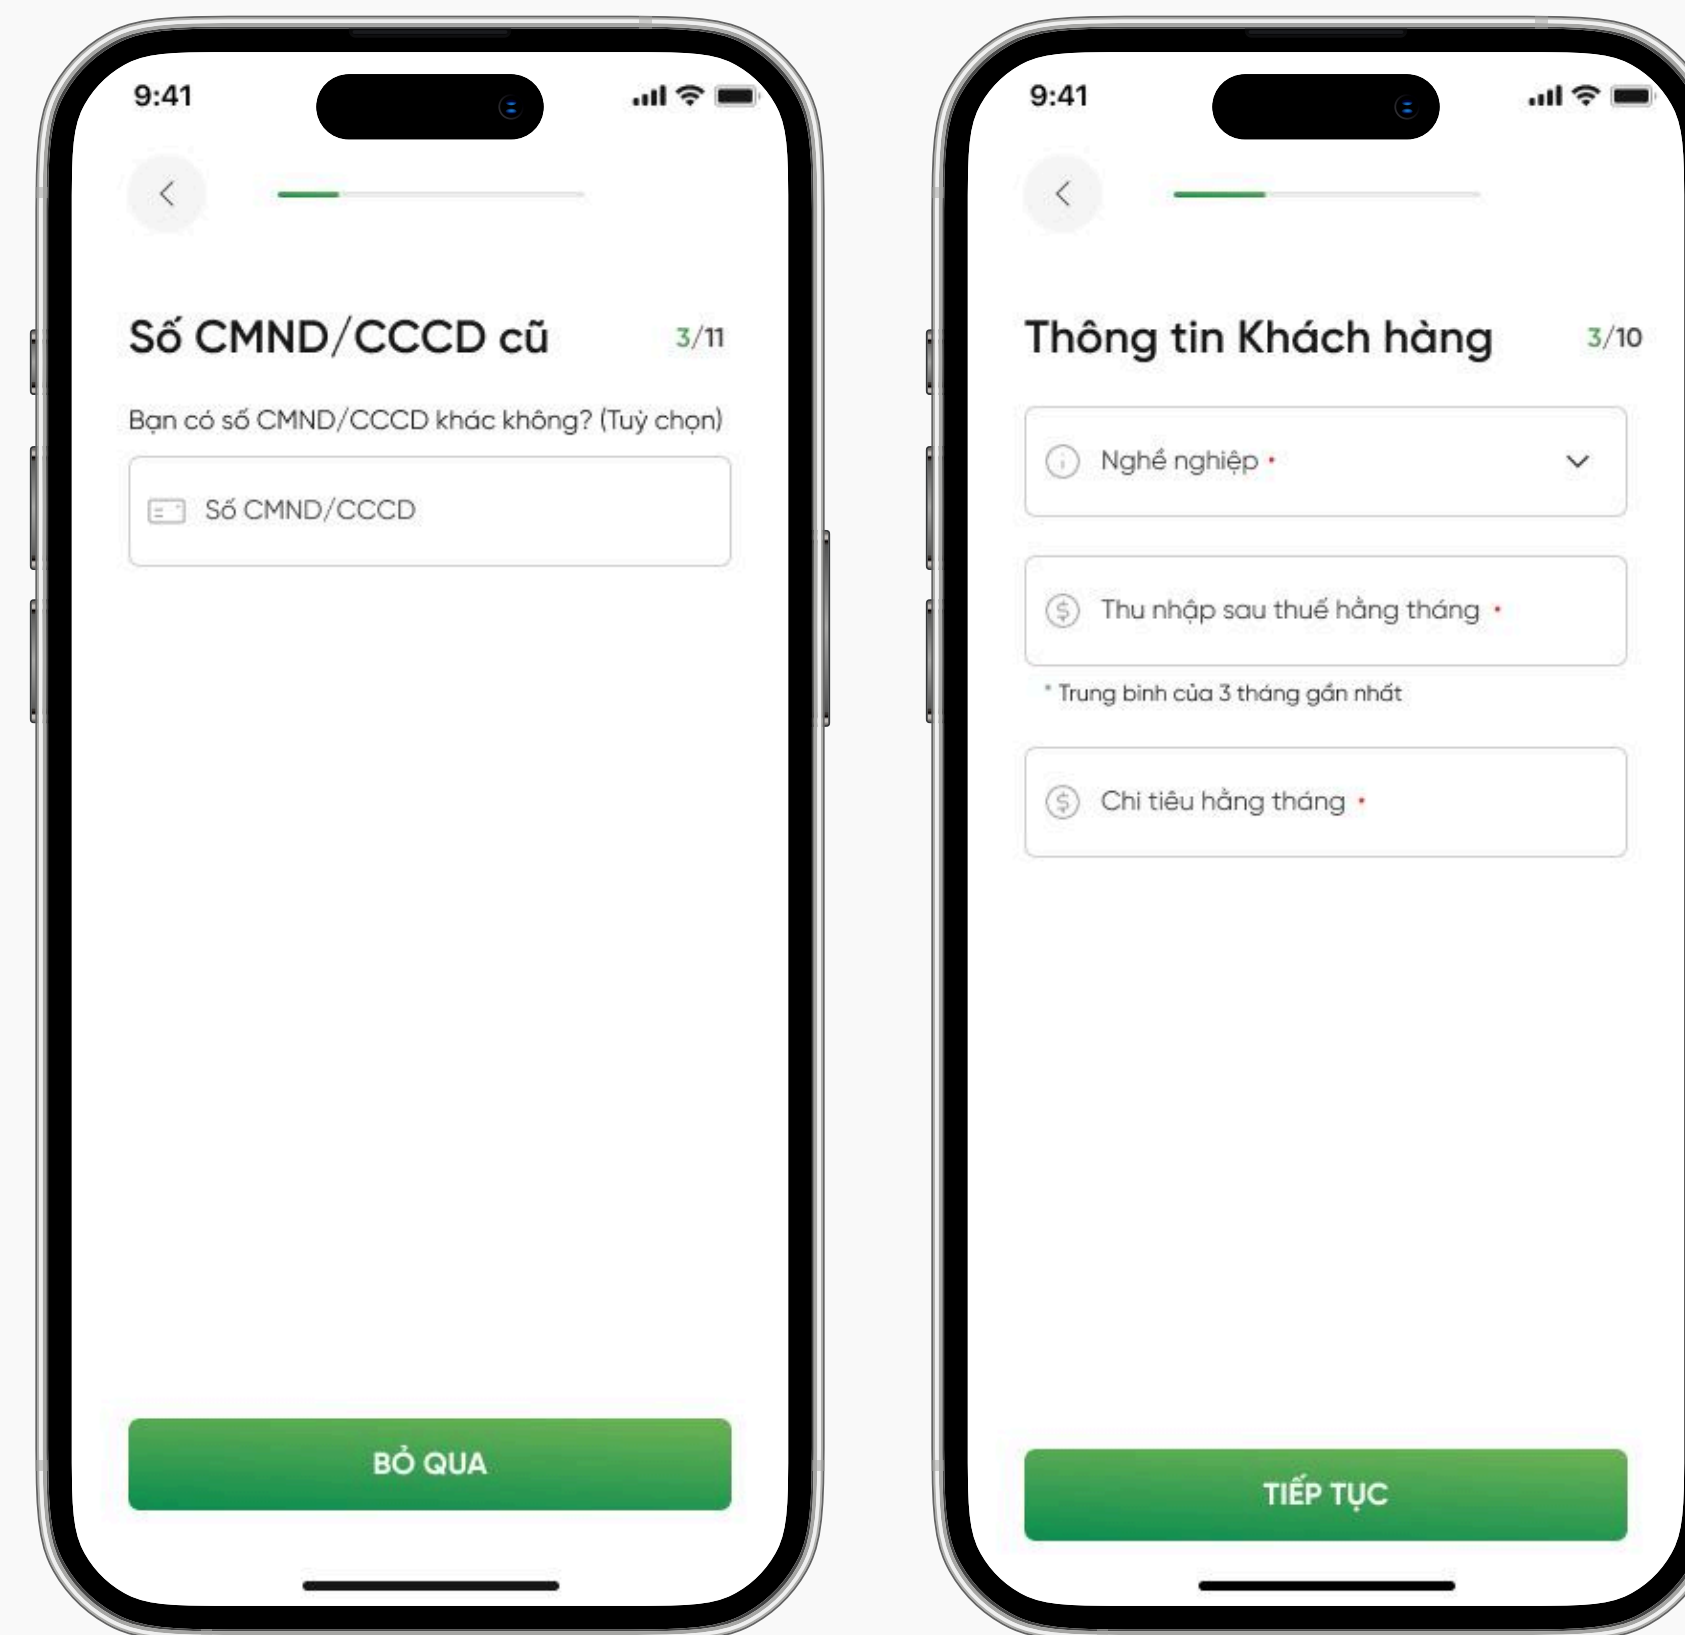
9:41

Số CMND/CCCD cũ

3/11

Bạn có số CMND/CCCD khác không? (Tuỳ chọn)

Số CMND/CCCD

BỎ QUA

9:41

Thông tin Khách hàng

3/10

Nghề nghiệp *

Thu nhập sau thuế hằng tháng *

* Trung bình của 3 tháng gần nhất

Chi tiêu hằng tháng *

TIẾP TỤC